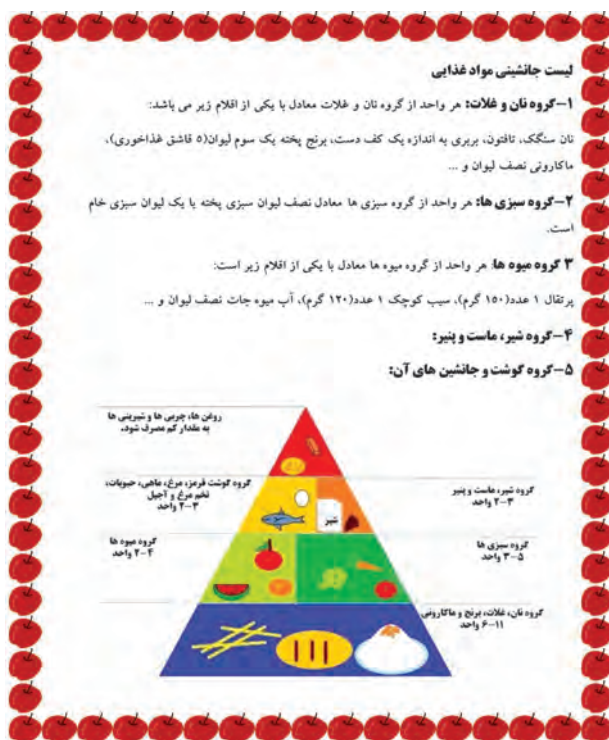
لیست جانشینی مواد غذایی

۱–گروه نان و غلات: هر واحد از گروه نان و غلات معادل با یکی از اقلام زیر می باشد:

نان سنگک، تافتون، بربری به اندازه یک کف دست، برنج پخته یک سوم لیوان(۵ قاشق غذاخوری)، ماکارونی نصف لیوان و ...

۲–گروه سبزی ها: هر واحد از گروه سبزی ها معادل نصف لیوان سبزی پخته یا یک لیوان سبزی خام است.

۳ گروه میوه ها: هر واحد از گروه میوه ها معادل با یکی از اقلام زیر است:

پرتقال ۱ عدد(۱۵۰ گرم)، سیب کوچک ۱ عدد(۱۲۰ گرم)، آب میوه جات نصف لیوان و ...

۴–گروه شیر، ماست و پنیر:

۵–گروه گوشت و جانشین های آن:

روغن ها، چربی ها و شیرینی ها به مقدار کم مصرف شود.

گروه گوشت قرمز، مرغ، ماهی، حبوبات، تخم مرغ و آجیل ۳–۲ واحد

گروه شیر، ماست و پنیر ۳–۲ واحد

شیر

گروه میوه ها ۴–۲ واحد

گروه سبزی ها ۵–۳ واحد

گروه نان، غلات، برنج و ماکارونی ۱۱–۶ واحد